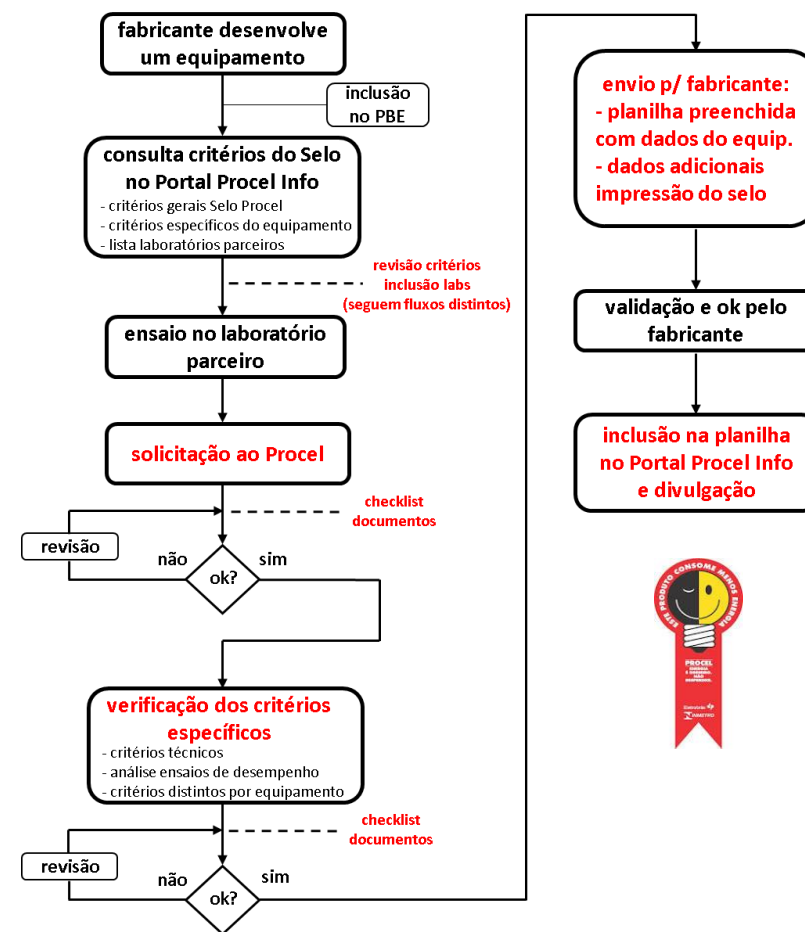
fabricante desenvolve um equipamento

inclusão no PBE

consulta critérios do Selo no Portal Procel Info
- critérios gerais Selo Procel
- critérios específicos do equipamento
- lista laboratórios parceiros

revisão critérios
inclusão labs
(seguem fluxos distintos)

ensaio no laboratório parceiro

solicitação ao Procel

checklist documentos

revisão

não

ok?

sim

verificação dos critérios específicos
- critérios técnicos
- análise ensaios de desempenho
- critérios distintos por equipamento

checklist documentos

revisão

não

ok?

sim

envio p/ fabricante:
- planilha preenchida com dados do equip.
- dados adicionais impressão do selo

validação e ok pelo fabricante

inclusão na planilha no Portal Procel Info e divulgação

ESTE PRODUTO CONSOME MENOS ENERGIA

PROCEL

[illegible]

INMETRO